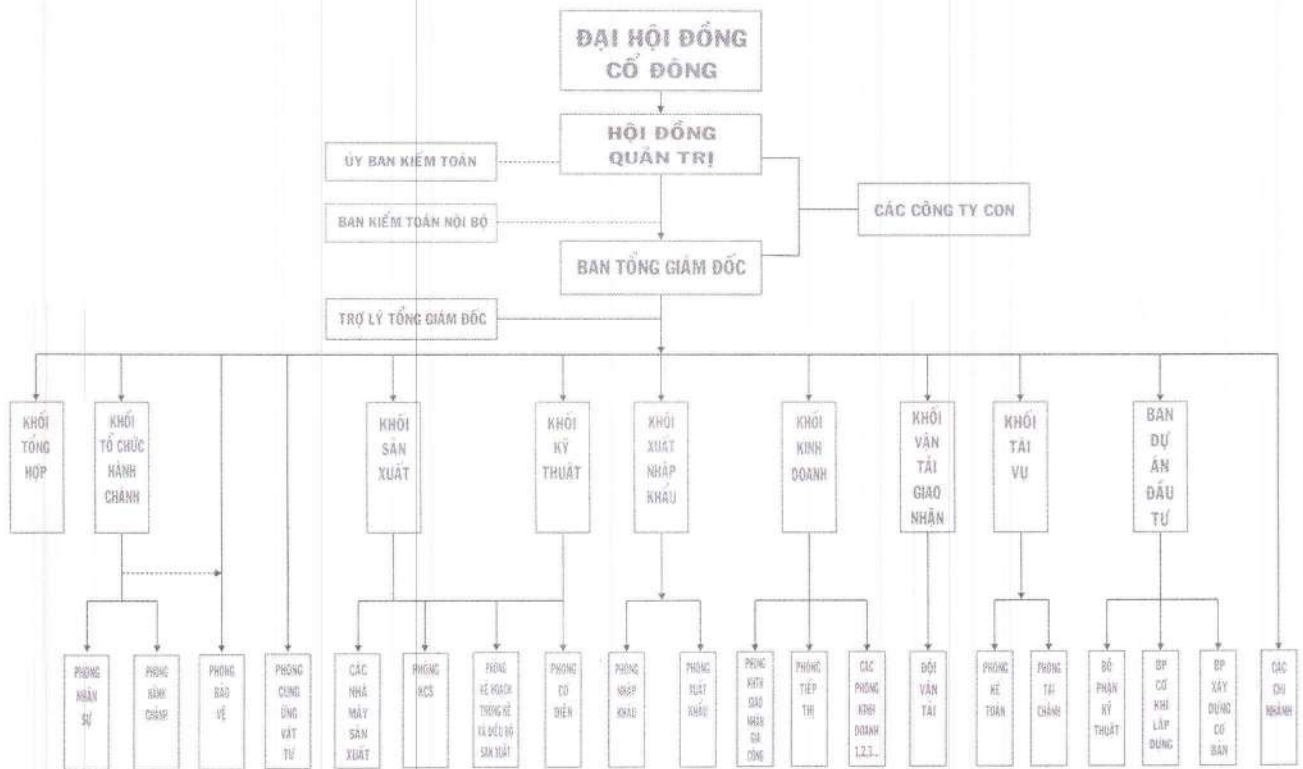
ĐẠI HỘI ĐỒNG CỔ ĐÔNG

HỘI ĐỒNG QUẢN TRỊ

ỦY BAN KIỂM TOÁN

BAN KIỂM TOÁN NỘI BỘ

CÁC CÔNG TY CON

BAN TỔNG GIÁM ĐỐC

TRỢ LÝ TỔNG GIÁM ĐỐC

KHỐI TỔNG HỢP

KHỐI TỔ CHỨC HÀNH CHÁNH

KHỐI SẢN XUẤT

KHỐI KỸ THUẬT

KHỐI XUẤT NHẬP KHẨU

KHỐI KINH DOANH

KHỐI VẬN TẢI GIAO NHẬN

KHỐI TÀI VỤ

BAN DỰ ÁN ĐẦU TƯ

PHÒNG NHÂN SỰ

PHÒNG HÀNH CHÁNH

PHÒNG BẢO VỆ

PHÒNG CUNG ỨNG VẬT TƯ

CÁC NHÀ MÁY SẢN XUẤT

PHÒNG KCS

PHÒNG KẾ HOẠCH THỐNG KÊ VÀ ĐIỀU ĐỘ SẢN XUẤT

PHÒNG CƠ ĐIỆN

PHÒNG NHẬP KHẨU

PHÒNG XUẤT KHẨU

PHÒNG KDTH GIAO NHẬN GIA CÔNG

PHÒNG TIẾP THỊ

CÁC PHÒNG KINH DOANH 1,2,3...

ĐỘI VẬN TẢI

PHÒNG KẾ TOÁN

PHÒNG TÀI CHÁNH

BỘ PHẬN KỸ THUẬT

BP CƠ KHÍ LẮP DỰNG

BP XÂY DỰNG CƠ BẢN

CÁC CHI NHÁNH